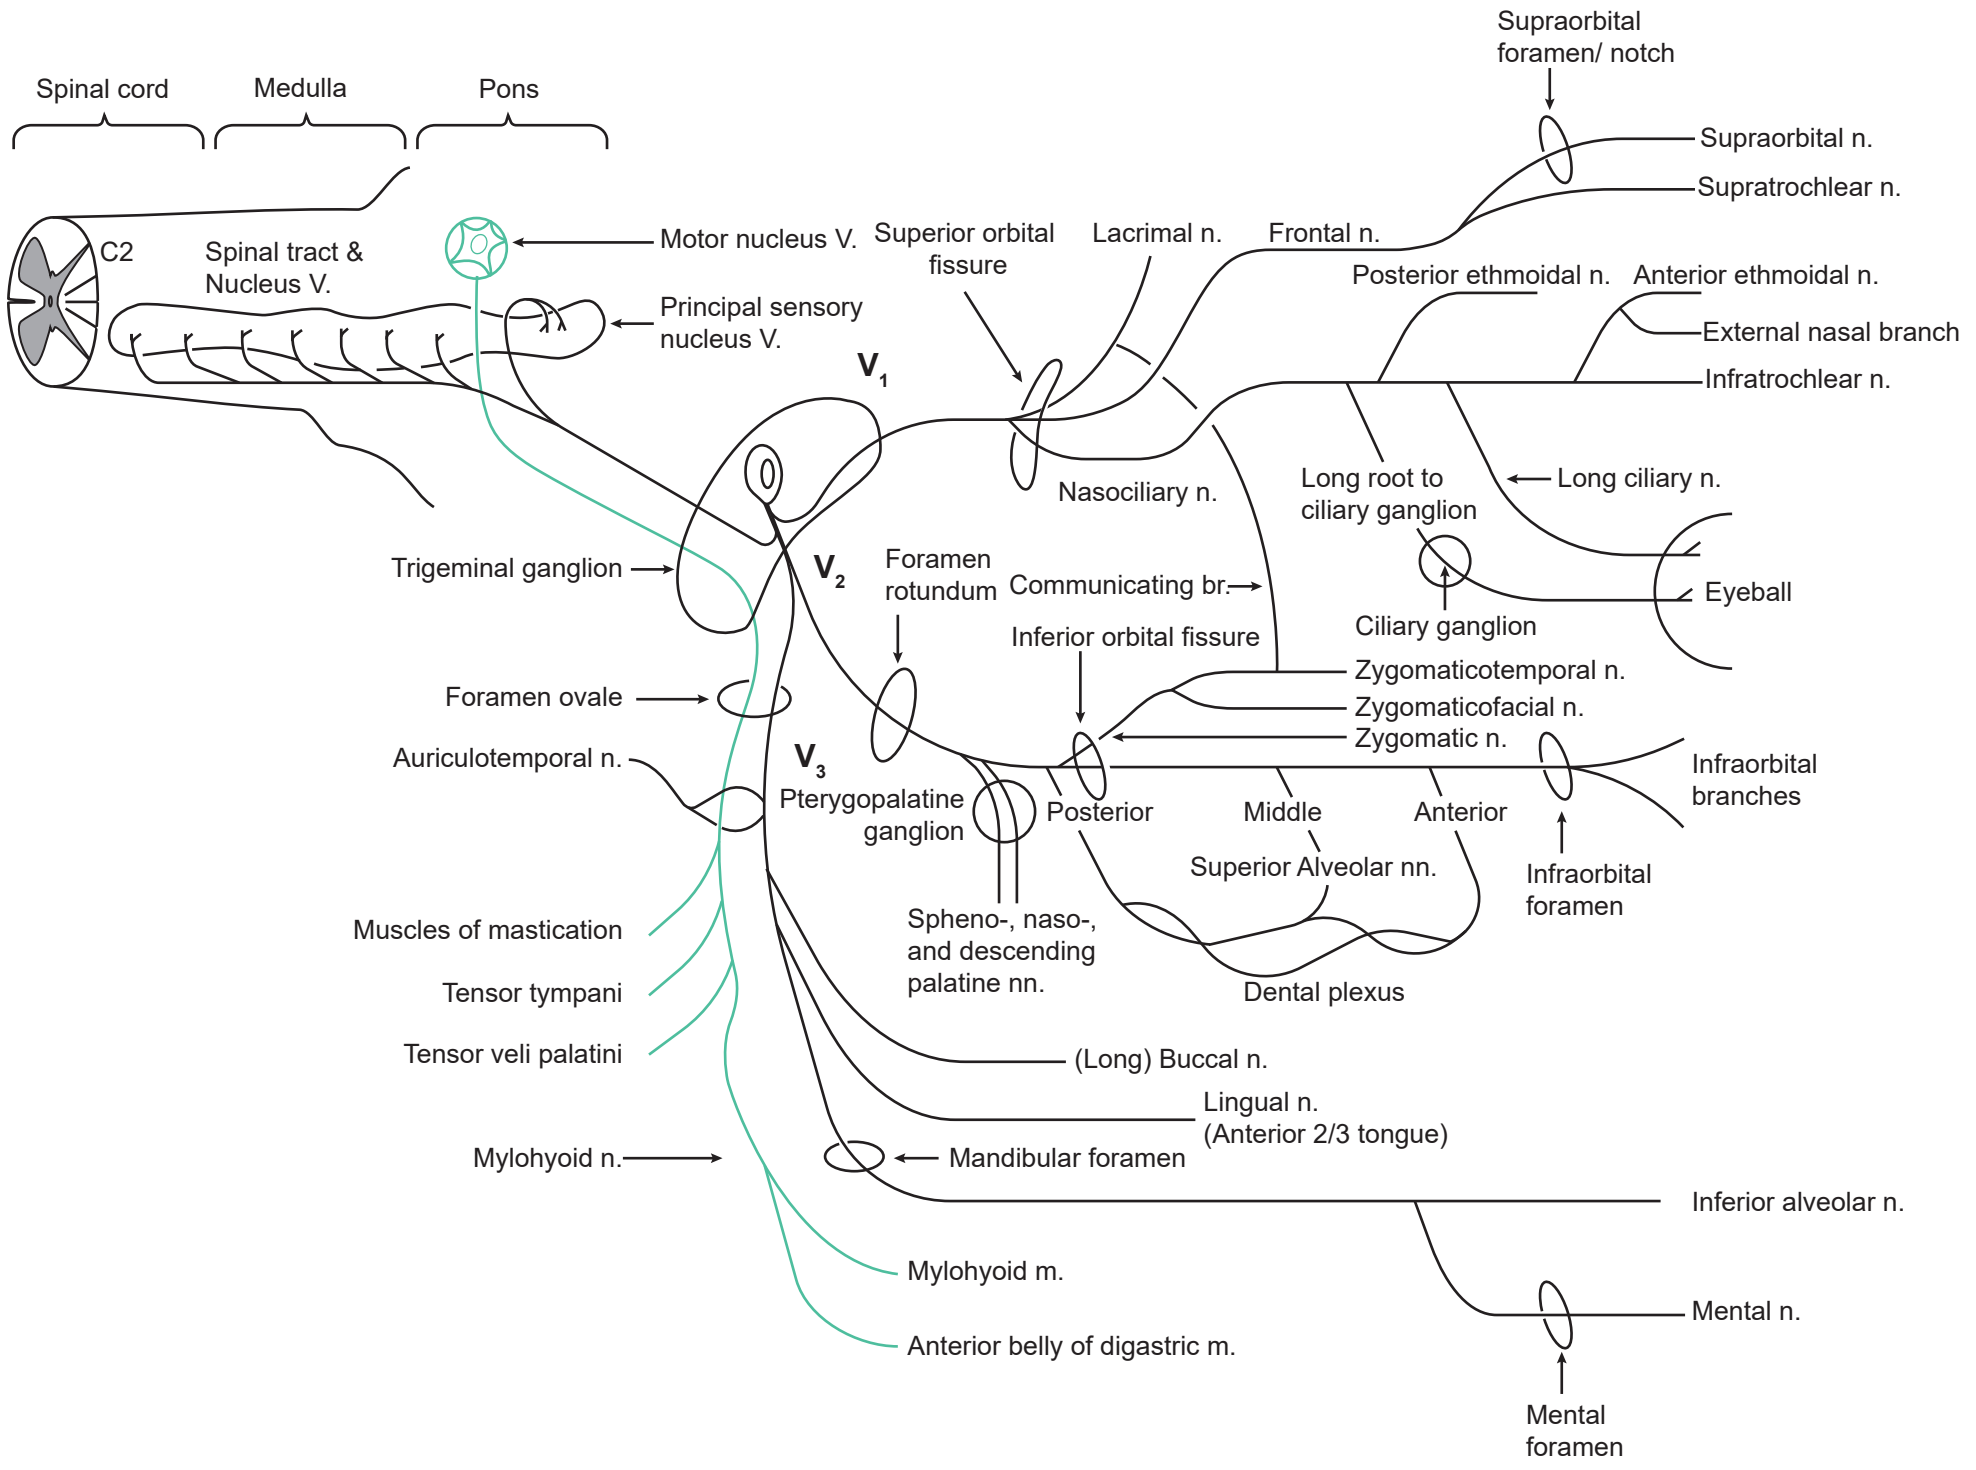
Supraorbital foramen/ notch

Spinal cord

Medulla

Pons

Supraorbital n.

Supratrochlear n.

C2

Spinal tract & Nucleus V.

Motor nucleus V.

Superior orbital fissure

Lacrimal n.

Frontal n.

Posterior ethmoidal n.

Anterior ethmoidal n.

External nasal branch

Principal sensory nucleus V.

Infratrochlear n.

$V_1$

Nasociliary n.

Long root to ciliary ganglion

Long ciliary n.

Trigeminal ganglion

$V_2$

Foramen rotundum

Communicating br.

Eyeball

Ciliary ganglion

Inferior orbital fissure

Zygomaticotemporal n.

Foramen ovale

Zygomaticofacial n.

Zygomatic n.

Auriculotemporal n.

$V_3$

Infraorbital branches

Pterygopalatine ganglion

Posterior

Middle

Anterior

Superior Alveolar nn.

Infraorbital foramen

Muscles of mastication

Spheno-, naso-, and descending palatine nn.

Tensor tympani

Dental plexus

Tensor veli palatini

(Long) Buccal n.

Lingual n. (Anterior 2/3 tongue)

Mylohyoid n.

Mandibular foramen

Inferior alveolar n.

Mylohyoid m.

Mental n.

Anterior belly of digastric m.

Mental foramen